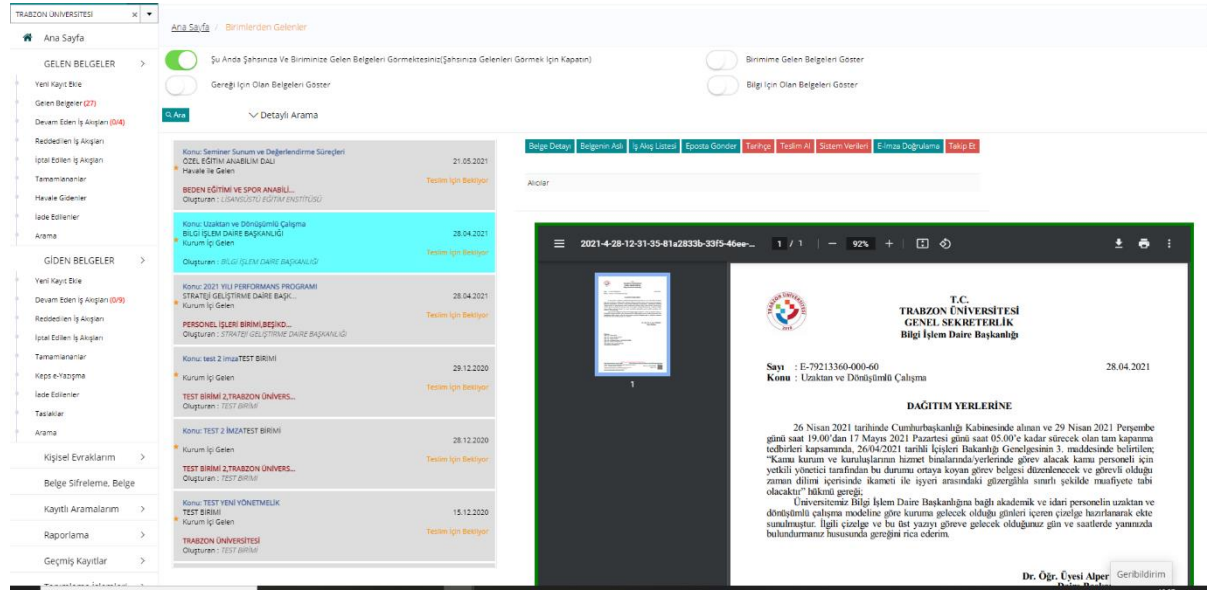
TRAZBON ÜNİVERSİTESİ

Ana Sayfa

GELEN BELGELER

Yeni Kayıt Ekle
Gelen Belgeler (27)
Devam Eden İş Akışları (0/4)
Reddedilen İş Akışları
İptal Edilen İş Akışları
Tamamlananlar
Havale Gidenler
İade Edilenler
Arama

GİDEN BELGELER

Yeni Kayıt Ekle
Devam Eden İş Akışları (0/9)
Reddedilen İş Akışları
İptal Edilen İş Akışları
Tamamlananlar
Keps e-Yazışma
İade Edilenler
Taslaklar
Arama

Kişisel Evraklarım
Belge Sifreleme, Belge
Kayıtlı Aramalarım
Raporlama
Geçmiş Kayıtlar

Ana Sayfa / Birimlerden Gelenler

Şu Anda Şahsınıza Ve Biriminize Gelen Belgeleri Görmektesiniz(Şahsınıza Gelenleri Görmek İçin Kapatın)
Birimime Gelen Belgeleri Göster
Gereği İçin Olan Belgeleri Göster
Bilgi İçin Olan Belgeleri Göster
Ara
Detaylı Arama

Konu: Seminer Sunum ve Değerlendirme Süreçleri
ÖZEL EĞİTİM ANABİLİM DALI 21.05.2021
Havale ile Gelen
Teslim İçin Bekliyor
BEDEN EĞİTİMİ VE SPOR ANABİLİ...
Oluşturan : LİSANSÜSTÜ EĞİTİM ENSTİTÜSÜ

Konu: Uzaktan ve Dönüşümlü Çalışma
BİLGİ İŞLEM DAİRE BAŞKANLIĞI 28.04.2021
Kurum İçi Gelen
Teslim İçin Bekliyor
Oluşturan : BİLGİ İŞLEM DAİRE BAŞKANLIĞI

Konu: 2021 YILI PERFORMANS PROGRAMI
STRATEJİ GELİŞTİRME DAİRE BAŞK... 28.04.2021
Kurum İçi Gelen
Teslim İçin Bekliyor
PERSONEL İŞLERİ BİRİMİ,BEŞİKD...
Oluşturan : STRATEJİ GELİŞTİRME DAİRE BAŞKANLIĞI

Konu: test 2 imzaTEST BİRİMİ 29.12.2020
Kurum İçi Gelen
Teslim İçin Bekliyor
TEST BİRİMİ 2,TRABZON ÜNİVERS...
Oluşturan : TEST BİRİMİ

Konu: TEST 2 İMZATEST BİRİMİ 28.12.2020
Kurum İçi Gelen
Teslim İçin Bekliyor
TEST BİRİMİ 2,TRABZON ÜNİVERS...
Oluşturan : TEST BİRİMİ

Konu: TEST YENİ YÖNETMELİK
TEST BİRİMİ 15.12.2020
Kurum İçi Gelen
Teslim İçin Bekliyor
TRABZON ÜNİVERSİTESİ
Oluşturan : TEST BİRİMİ

Belge Detayı | Belgenin Aslı | İş Akış Listesi | Eposta Gönder | Tarihçe | Teslim Al | Sistem Verileri | E-İmza Doğrulama | Takip Et

Alıcılar

2021-4-28-12-31-35-81a2833b-33f5-46ee-... 1 / 1 — 92% +

1

T.C.
TRABZON ÜNİVERSİTESİ
GENEL SEKRETERLİK
Bilgi İşlem Daire Başkanlığı

Sayı : E-79213360-000-60 28.04.2021
Konu : Uzaktan ve Dönüşümlü Çalışma

DAĞITIM YERLERİNE

26 Nisan 2021 tarihinde Cumhurbaşkanlığı Kabinesinde alınan ve 29 Nisan 2021 Perşembe günü saat 19.00'dan 17 Mayıs 2021 Pazartesi günü saat 05.00'e kadar sürecek olan tam kapanma tedbirleri kapsamında, 26/04/2021 tarihli İçişleri Bakanlığı Genelgesinin 3. maddesinde belirtilen; "Kamu kurum ve kuruluşlarının hizmet binalarında/yerlerinde görev alacak kamu personeli için yetkili yönetici tarafından bu durumu ortaya koyan görev belgesi düzenlenecek ve görevli olduğu zaman dilimi içerisinde ikameti ile işyeri arasındaki güzergâhla sınırlı şekilde muafiyete tabi olacaktır" hükmü gereği;

Üniversitemiz Bilgi İşlem Daire Başkanlığına bağlı akademik ve idari personelin uzaktan ve dönüşümlü çalışma modeline göre kuruma gelecek olduğu günleri içeren çizelge hazırlanarak ekte sunulmuştur. İlgili çizelge ve bu üst yazıyı göreve gelecek olduğunuz gün ve saatlerde yanınızda bulundurmanız hususunda gereğini rica ederim.

Dr. Öğr. Üyesi Alper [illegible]
Geribildirim